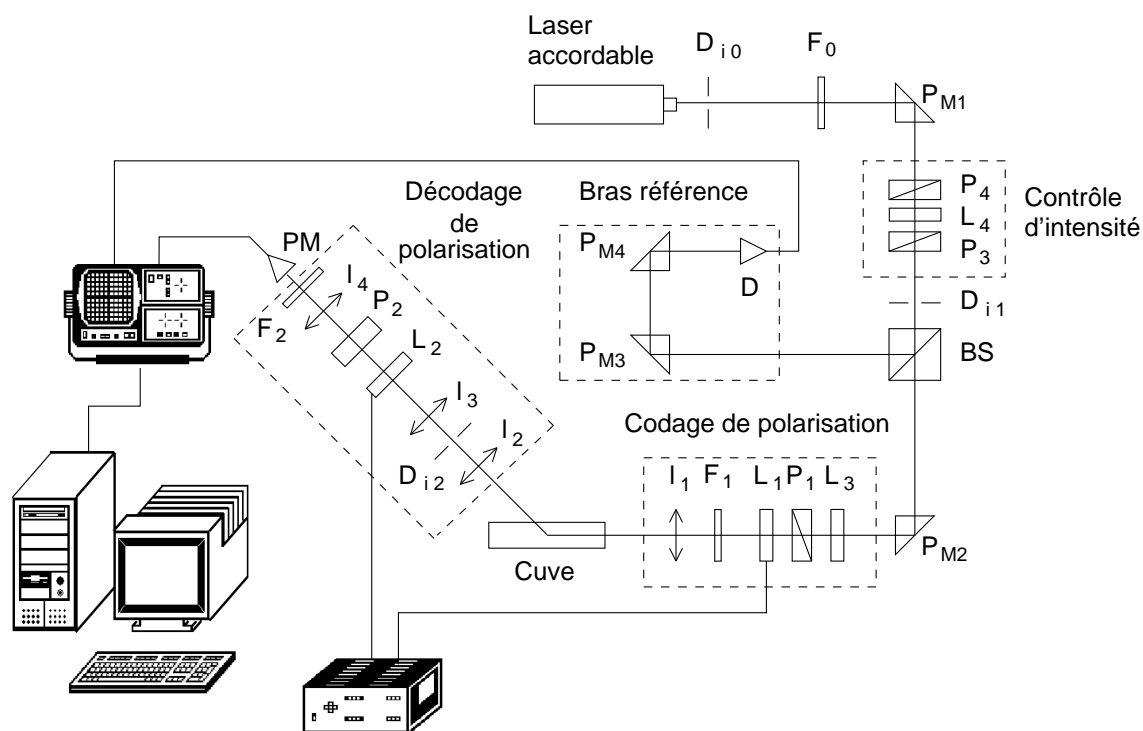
Laser accordable

$D_{i0}$

$F_0$

$P_{M1}$

Décodage de polarisation

Bras référence

$P_4$
$L_4$
$P_3$

Contrôle d'intensité

PM

$I_4$ $P_2$

$F_2$

$L_2$

$P_{M4}$

D

$D_{i1}$

$P_{M3}$

BS

$I_3$

$I_2$

$D_{i2}$

Codage de polarisation

$I_1$ $F_1$ $L_1$ $P_1$ $L_3$

Cuve

$P_{M2}$